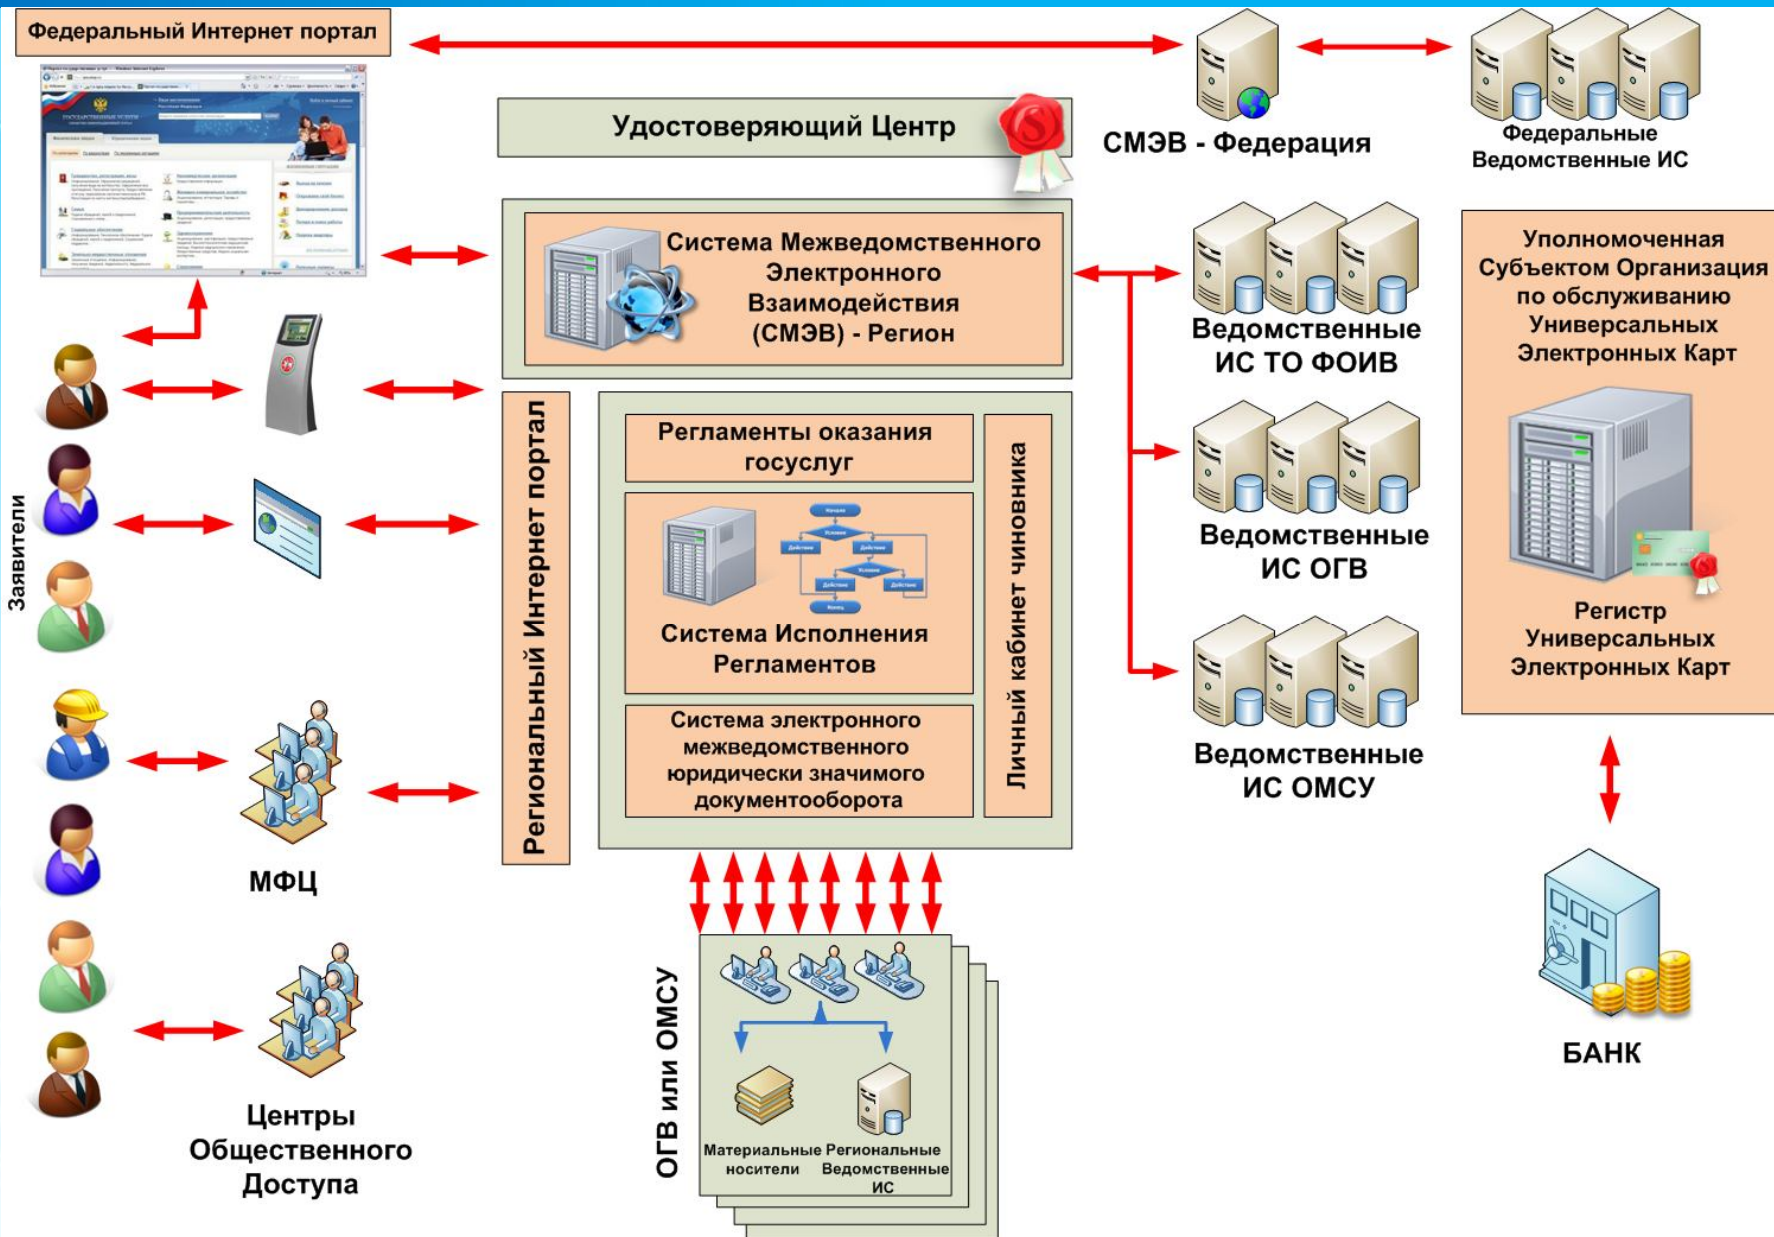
Федеральный Интернет портал

Удостоверяющий Центр

СМЭВ - Федерация

Федеральные Ведомственные ИС

Система Межведомственного Электронного Взаимодействия (СМЭВ) - Регион

Ведомственные ИС ТО ФОИВ

Уполномоченная Субъектом Организация по обслуживанию Универсальных Электронных Карт

Заявители

Региональный Интернет портал

Регламенты оказания госуслуг

Система Исполнения Регламентов

Система электронного межведомственного юридически значимого документооборота

Личный кабинет чиновника

Ведомственные ИС ОГВ

Регистр Универсальных Электронных Карт

Ведомственные ИС ОМСУ

МФЦ

БАНК

Центры Общественного Доступа

ОГВ или ОМСУ

Материальные носители

Региональные Ведомственные ИС